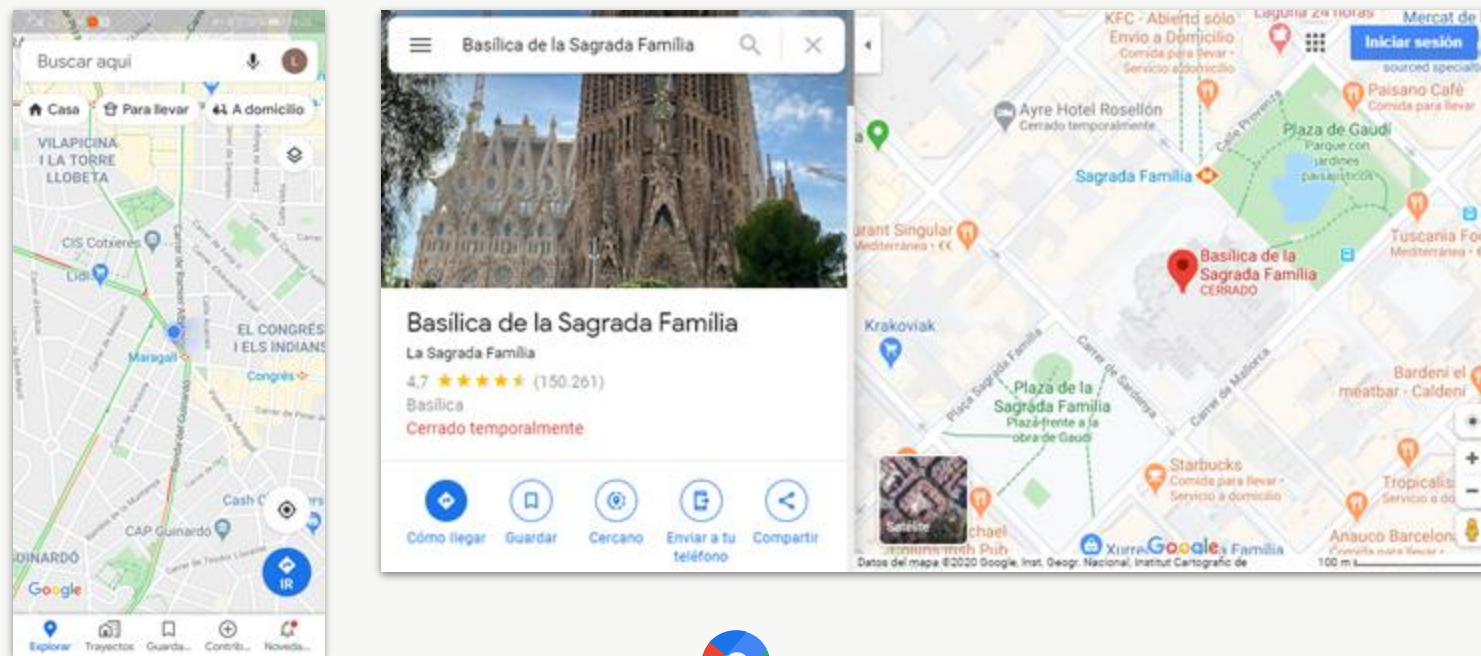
Buscar aquí

Casa
Para llevar
A domicilio

VILAPICINA I LA TORRE LLOBETA

CIS Cotxeres
Lidl
Maragall
EL CONGRÉS I ELS INDIANS
Congrés
Cash C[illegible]
CAP Guinardó
GUINARDÓ
Google
IR

Explorar
Trayectos
Guarda...
Contrib...
Noveda...

Basílica de la Sagrada Família

Basílica de la Sagrada Família
La Sagrada Família
4,7 ★★★★★ (150.261)
Basílica
Cerrado temporalmente

Cómo llegar
Guardar
Cercano
Enviar a tu teléfono
Compartir

KFC - Abierto sólo
Envío a Domicilio
Comida para llevar · Servicio a domicilio
Laguna 24 horas
Mercat de
Iniciar sesión
sourced speciált
Paisano Café
Comida para llevar
Ayre Hotel Rosellón
Cerrado temporalmente
Plaza de Gaudí
Parque con jardines paisajísticos
Sagrada Família
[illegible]urant Singular
Mediterránea · €€
Basílica de la Sagrada Família
CERRADO
Tuscania Fo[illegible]
Mediterránea ·
Krakoviak
Plaza de la Sagrada Família
Plaza frente a la obra de Gaudí
Bardeni el meatbar - Caldeni
Starbucks
Comida para llevar · Servicio a domicilio
Tropicalí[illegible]
Servicio a do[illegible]
Satélite
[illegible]chael
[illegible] Pub
Xurre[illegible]
Google
Família
Anauco Barcelon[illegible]
Comida para llevar ·
Datos del mapa ©2020 Google, Inst. Geogr. Nacional, Institut Cartogràfic de
100 m